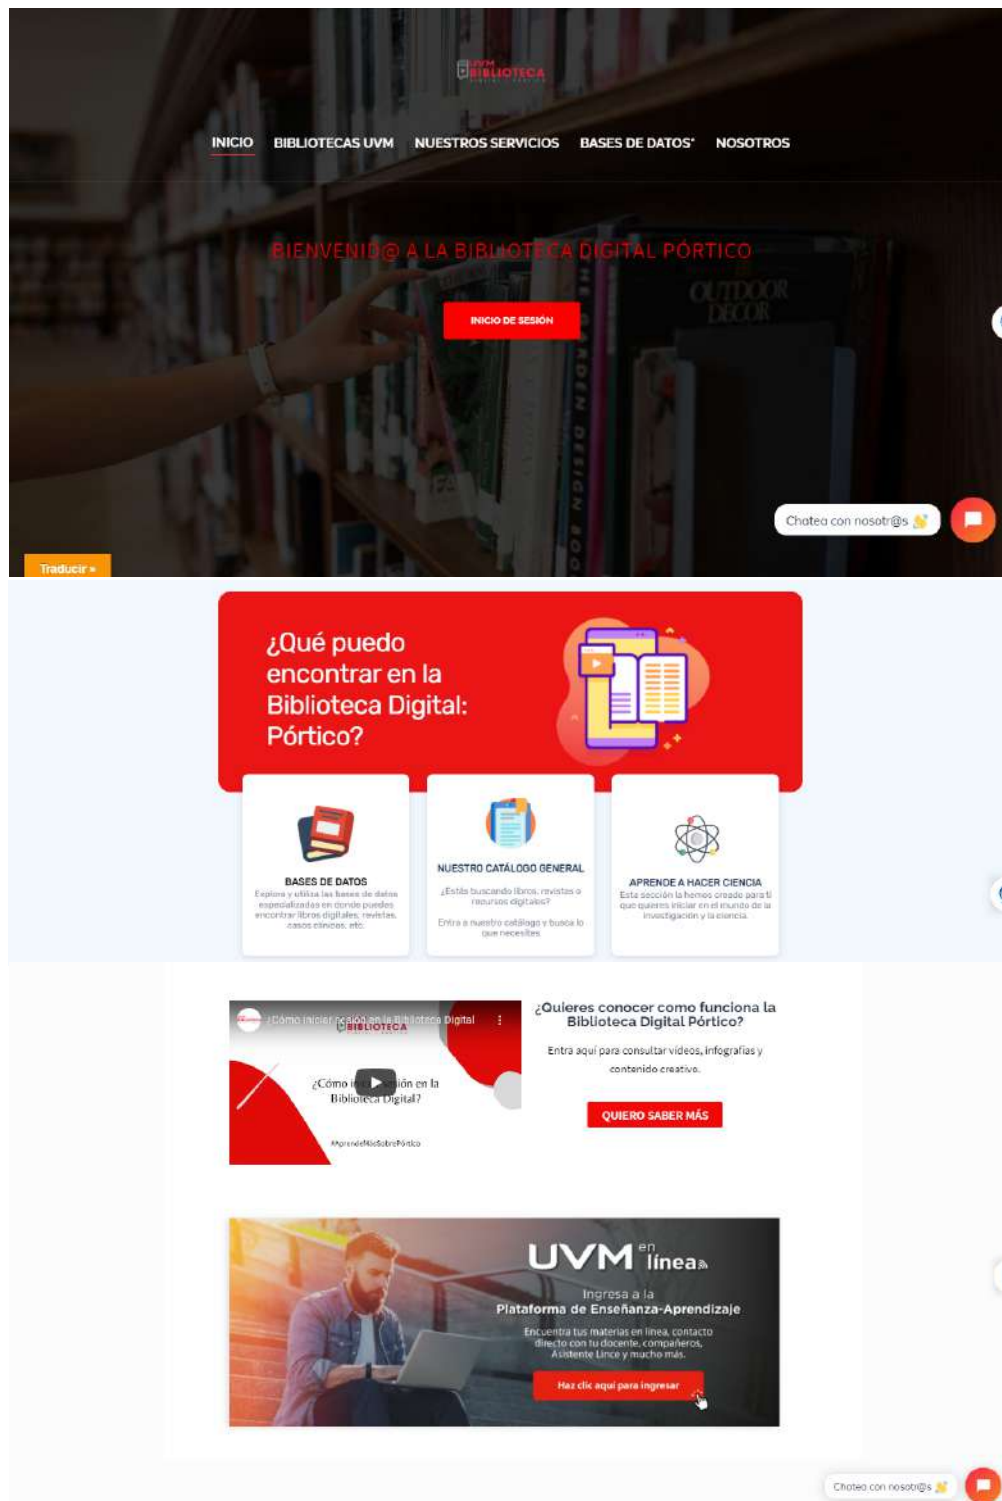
UVM BIBLIOTECA

INICIO BIBLIOTECAS UVM NUESTROS SERVICIOS BASES DE DATOS* NOSOTROS

BIENVENID@ A LA BIBLIOTECA DIGITAL PÓRTICO

INICIO DE SESIÓN

Chatea con nosotr@s

Traducir »

¿Qué puedo encontrar en la Biblioteca Digital: Pórtico?

BASES DE DATOS
Explora y utiliza las bases de datos especializadas en donde puedes encontrar libros digitales, revistas, casos clínicos, etc.

NUESTRO CATÁLOGO GENERAL
¿Estás buscando libros, revistas o recursos digitales?
Entra a nuestro catálogo y busca lo que necesites

APRENDE A HACER CIENCIA
Esta sección la hemos creado para ti que quieres iniciar en el mundo de la investigación y la ciencia.

¿Cómo iniciar sesión en la Biblioteca Digital
BIBLIOTECA
¿Cómo i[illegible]ión en la Biblioteca Digital?
#AprendeMásSobrePórtico

¿Quieres conocer como funciona la Biblioteca Digital Pórtico?
Entra aquí para consultar videos, infografías y contenido creativo.
QUIERO SABER MÁS

UVM en línea
Ingresa a la Plataforma de Enseñanza-Aprendizaje
Encuentra tus materias en línea, contacto directo con tu docente, compañeros, Asistente Lince y mucho más.
Haz clic aquí para ingresar

Chatea con nosotr@s